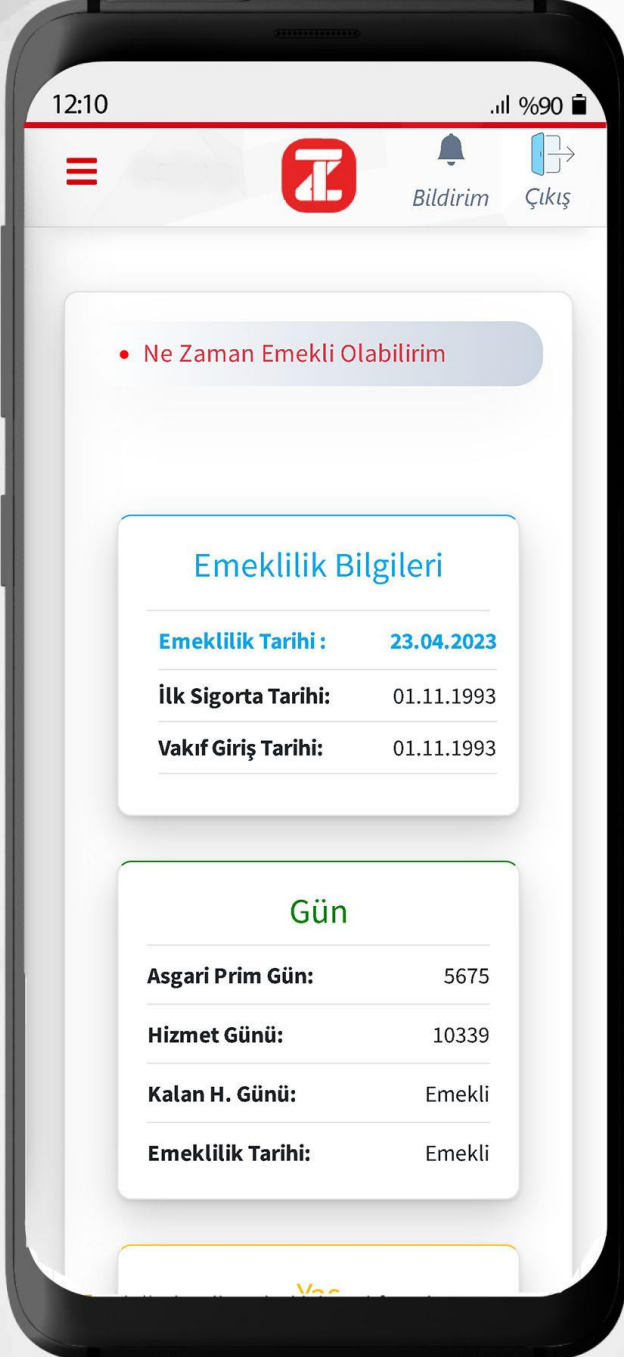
12:10 %90

Bildirim Çıkış

• Ne Zaman Emekli Olabilirim

Emeklilik Bilgileri

| | |
|---|---|
| Emeklilik Tarihi : | 23.04.2023 |
| İlk Sigorta Tarihi: | 01.11.1993 |
| Vakıf Giriş Tarihi: | 01.11.1993 |

Gün

| | |
|---|---|
| Asgari Prim Gün: | 5675 |
| Hizmet Günü: | 10339 |
| Kalan H. Günü: | Emekli |
| Emeklilik Tarihi: | Emekli |

Yaş